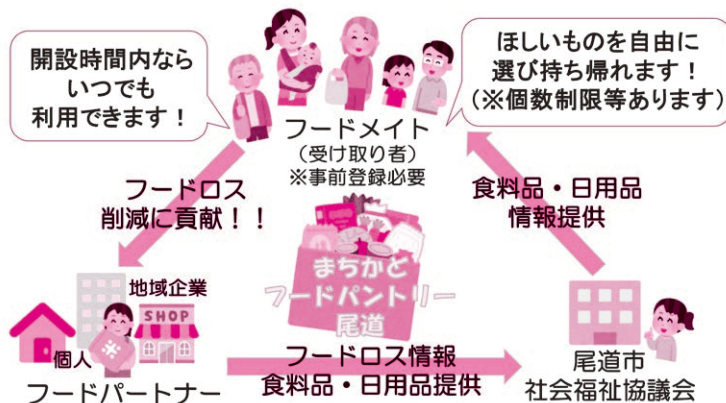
開設時間内なら
いつでも
利用できます！

ほしいものを自由に
選び持ち帰れます！
（※個数制限等あります）

フードメイト
（受け取り者）
※事前登録必要

フードロス
削減に貢献！！

食料品・日用品
情報提供

まちかど
フードパントリー
尾道

地域企業

SHOP

個人

フードパートナー

フードロス情報
食料品・日用品提供

尾道市
社会福祉協議会